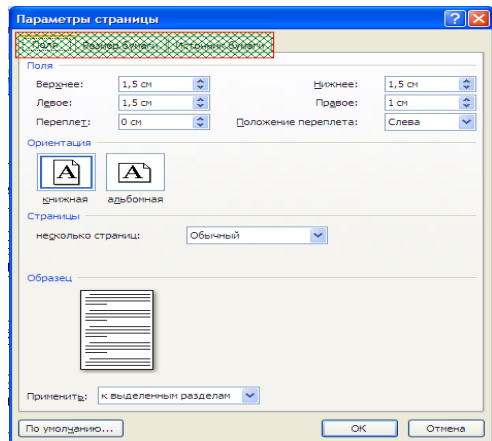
Параметры страницы

Поля | Размер бумаги | Источник бумаги

Поля

Верхнее: 1,5 см
Нижнее: 1,5 см
Левое: 1,5 см
Правое: 1 см
Переплет: 0 см
Положение переплета: Слева

Ориентация

A книжная
A альбомная

Страницы

несколько страниц: Обычный

Образец

Применить: к выделенным разделам

По умолчанию...
ОК
Отмена